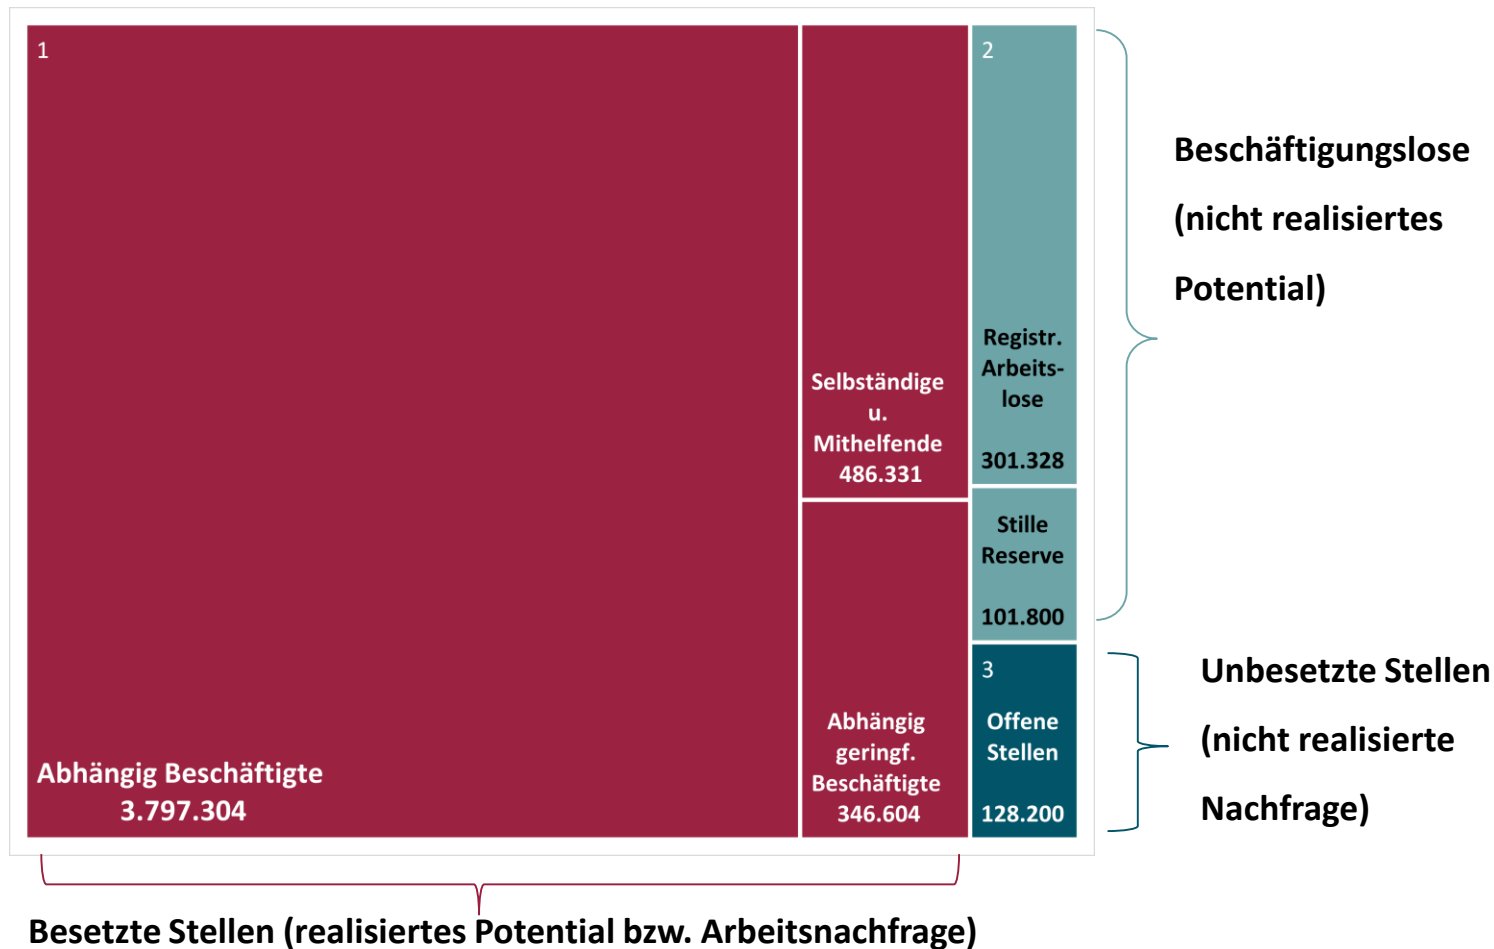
1

Abhängig Beschäftigte
3.797.304

Selbständige u. Mithelfende
486.331

Abhängig geringf. Beschäftigte
346.604

2

Registr. Arbeitslose

301.328

Stille Reserve

101.800

3

Offene Stellen

128.200

Beschäftigungslose (nicht realisiertes Potential)

Unbesetzte Stellen (nicht realisierte Nachfrage)

Besetzte Stellen (realisiertes Potential bzw. Arbeitsnachfrage)